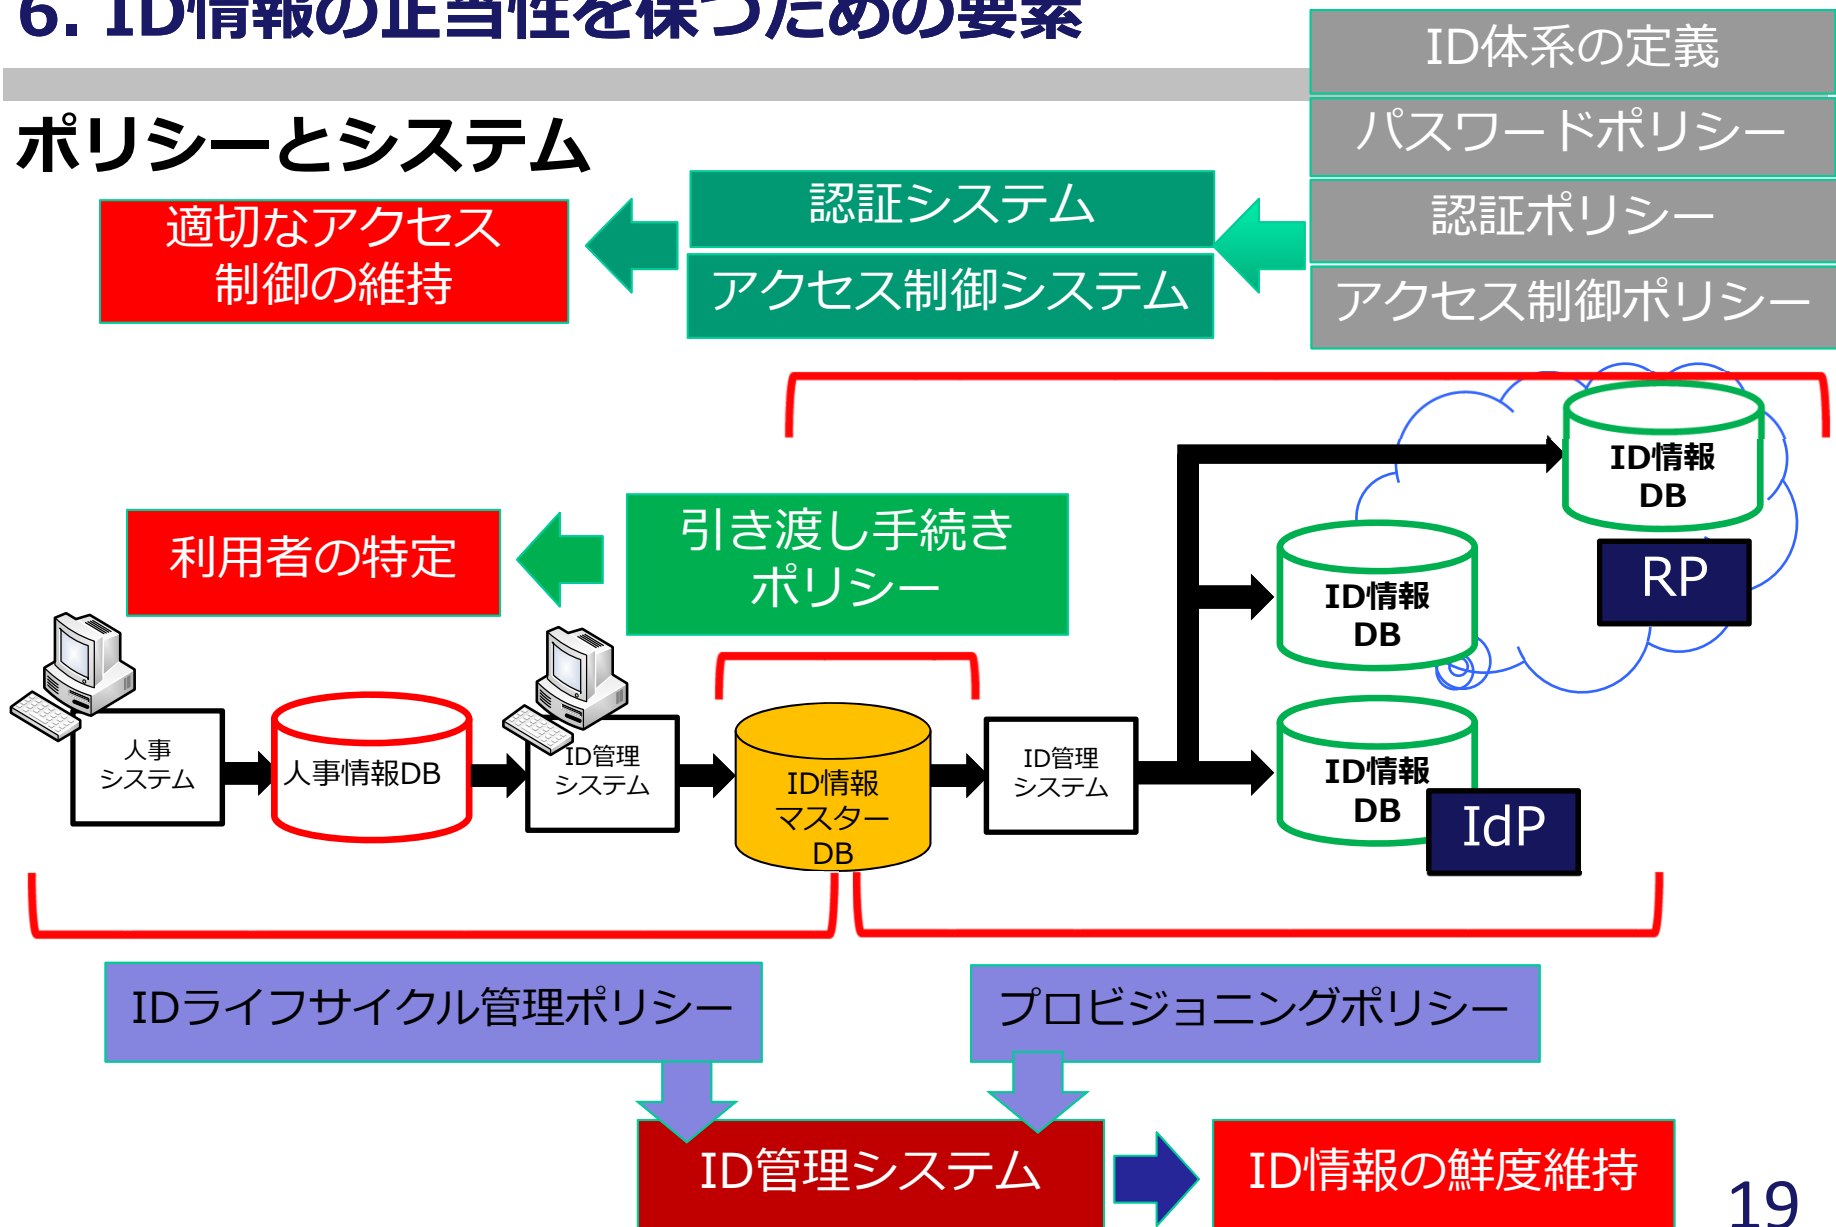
6. ID情報の正当性を保つための要素

ID体系の定義
パスワードポリシー
認証ポリシー
アクセス制御ポリシー

ポリシーとシステム

適切なアクセス制御の維持

認証システム
アクセス制御システム

引き渡し手続きポリシー

利用者の特定

ID情報DB
RP
ID情報DB
ID情報DB
IdP

人事システム
人事情報DB
ID管理システム
ID情報マスターDB
ID管理システム

IDライフサイクル管理ポリシー
プロビジョニングポリシー

ID管理システム
ID情報の鮮度維持

19